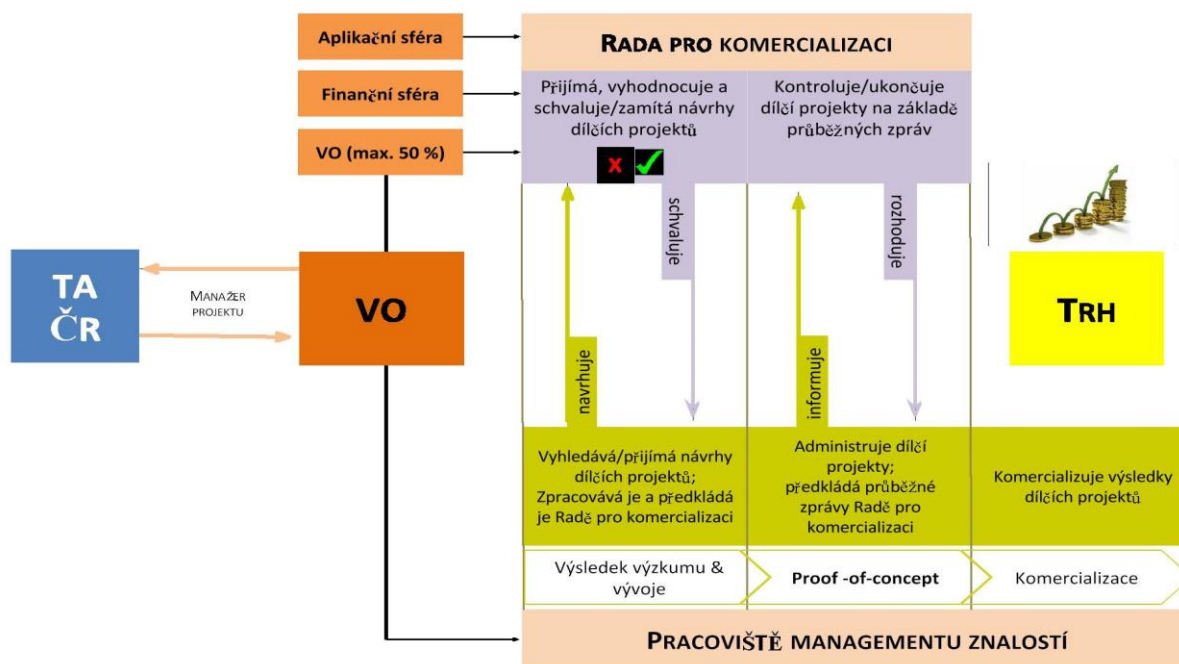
Aplikační sféra

Finanční sféra

VO (max. 50 %)

RADA PRO KOMERCIALIZACI

Přijímá, vyhodnocuje a schvaluje/zamítá návrhy dílčích projektů

Kontroluje/ukončuje dílčí projekty na základě průběžných zpráv

schvaluje

rozhoduje

navrhuje

informuje

TA ČR

MANAŽER PROJEKTU

VO

TRH

Vyhledává/přijímá návrhy dílčích projektů; Zpracovává je a předkládá je Radě pro komercializaci

Administruje dílčí projekty; předkládá průběžné zprávy Radě pro komercializaci

Komercializuje výsledky dílčích projektů

Výsledek výzkumu & vývoje

Proof -of-concept

Komercializace

PRACOVIŠTĚ MANAGEMENTU ZNALOSTÍ